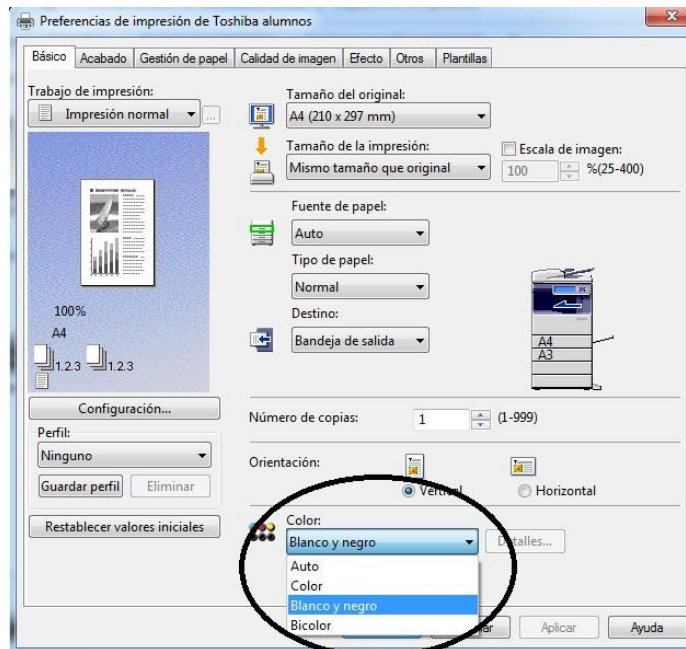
Preferencias de impresión de Toshiba alumnos

Básico | Acabado | Gestión de papel | Calidad de imagen | Efecto | Otros | Plantillas

Trabajo de impresión:
Impresión normal

Tamaño del original:
A4 (210 x 297 mm)

Tamaño de la impresión:
Mismo tamaño que original

Escala de imagen:
100 %(25-400)

Fuente de papel:
Auto

Tipo de papel:
Normal

Destino:
Bandeja de salida

A4
A3

100%
A4
1.2.3 1.2.3

Configuración...

Perfil:
Ninguno

Guardar perfil | Eliminar

Restablecer valores iniciales

Número de copias: 1 (1-999)

Orientación:
Vertical
Horizontal

Color:
Blanco y negro
Detalles...

Auto
Color
Blanco y negro
Bicolor

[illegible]lar | Aplicar | Ayuda